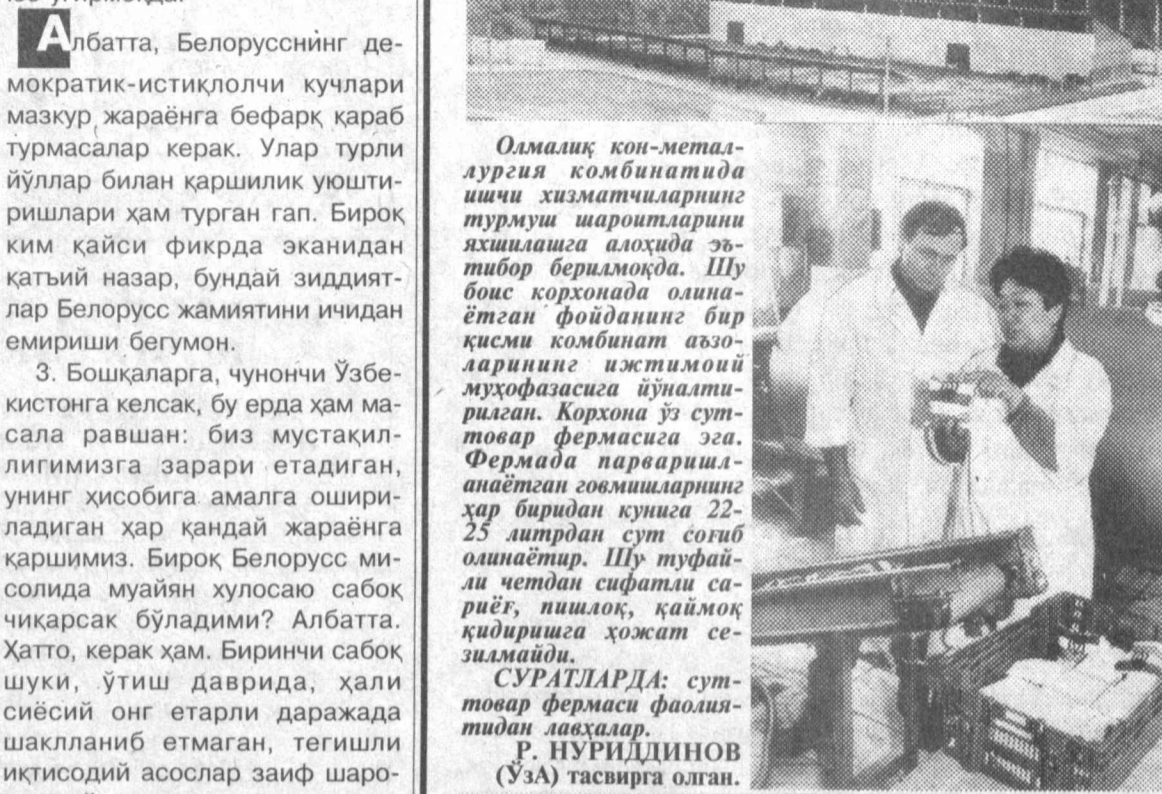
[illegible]

Албатта, Белоруссннг демократик-истиқлолчи кучлари мазкур жараёнга бефарқ қараб турмасалар керак. Улар турли йўллар билан қаршилик уюштиришлари ҳам турган гап. Бироқ ким қайси фикрда эканидан қатъий назар, бундай зиддиятлар Белорусс жамиятини ичидан емириши бегумон.

3. Бошқаларга, чунончи Ўзбекистонга келсак, бу ерда ҳам масала равшан: биз мустақиллигимизга зарари етадиган, унинг ҳисобига амалга ошириладиган ҳар қандай жараёнга қаршимиз. Бироқ Белорусс мисолида муайян хулосаю сабоқ чиқарсак бўладими? Албатта. Ҳатто, керак ҳам. Биринчи сабоқ шуки, ўтиш даврида, ҳали сиёсий онг етарли даражада шаклланиб етмаган, тегишли иқтисодий асослар заиф шаро-

Олмалиқ кон-металлургия комбинатида ишчи хизматчиларнинг турмуш шароитларини яхшилашга алоҳида эътибор берилмоқда. Шу боис корхонада олинаётган фойданинг бир қисми комбинат аъзоларининг ижтимоий муҳофазасига йўналтирилган. Корхона ўз сут-товар фермасига эга. Фермада парваришланаётган говмишларнинг ҳар биридан кунига 22-25 литрдан сут соғиб олинаётир. Шу туфайли четдан сифатли сариёғ, пишлоқ, қаймоқ қидиришга ҳожат сезилмайди.

СУРАТЛАРДА: сут-товар фермаси фаолиятидан лавҳалар.

Р. НУРИДДИНОВ (ЎзА) тасвирга олган.